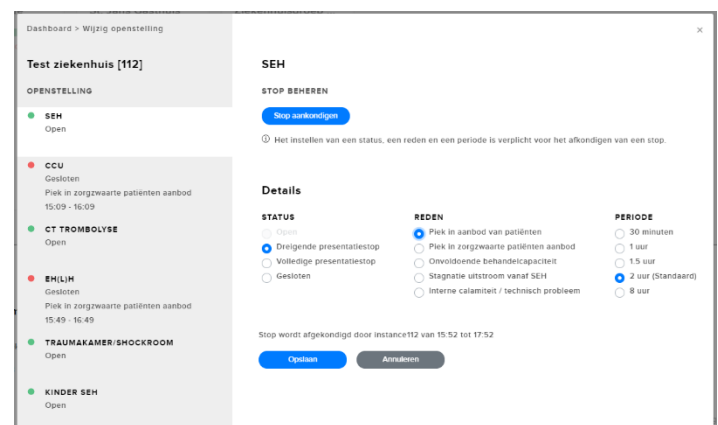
Dashboard > Wijzig openstelling

×

Test ziekenhuis [112]

OPENSTELLING

SEH
Open

CCU
Gesloten
Piek in zorgzwaarte patiënten aanbod
15:09 - 16:09

CT TROMBOLYSE
Open

EH(L)H
Gesloten
Piek in zorgzwaarte patiënten aanbod
15:49 - 16:49

TRAUMAKAMER/SHOCKROOM
Open

KINDER SEH
Open

SEH

STOP BEHEREN

Stop aankondigen

ⓘ Het instellen van een status, een reden en een periode is verplicht voor het afkondigen van een stop.

Details

STATUS
Open
Dreigende presentatiestop
Volledige presentatiestop
Gesloten

REDEN
Piek in aanbod van patiënten
Piek in zorgzwaarte patiënten aanbod
Onvoldoende behandelcapaciteit
Stagnatie uitstroom vanaf SEH
Interne calamiteit / technisch probleem

PERIODE
30 minuten
1 uur
1.5 uur
2 uur (Standaard)
8 uur

Stop wordt afgekondigd door instance112 van 15:52 tot 17:52

Opslaan
Annuleren